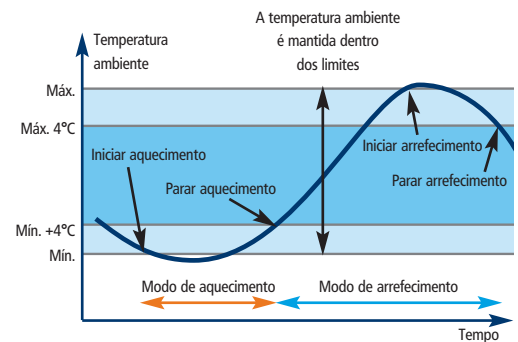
Temperatura ambiente

A temperatura ambiente é mantida dentro dos limites

Máx.

Máx. 4°C

Iniciar aquecimento

Parar aquecimento

Iniciar arrefecimento

Parar arrefecimento

Mín. +4°C

Mín.

Modo de aquecimento

Modo de arrefecimento

Tempo